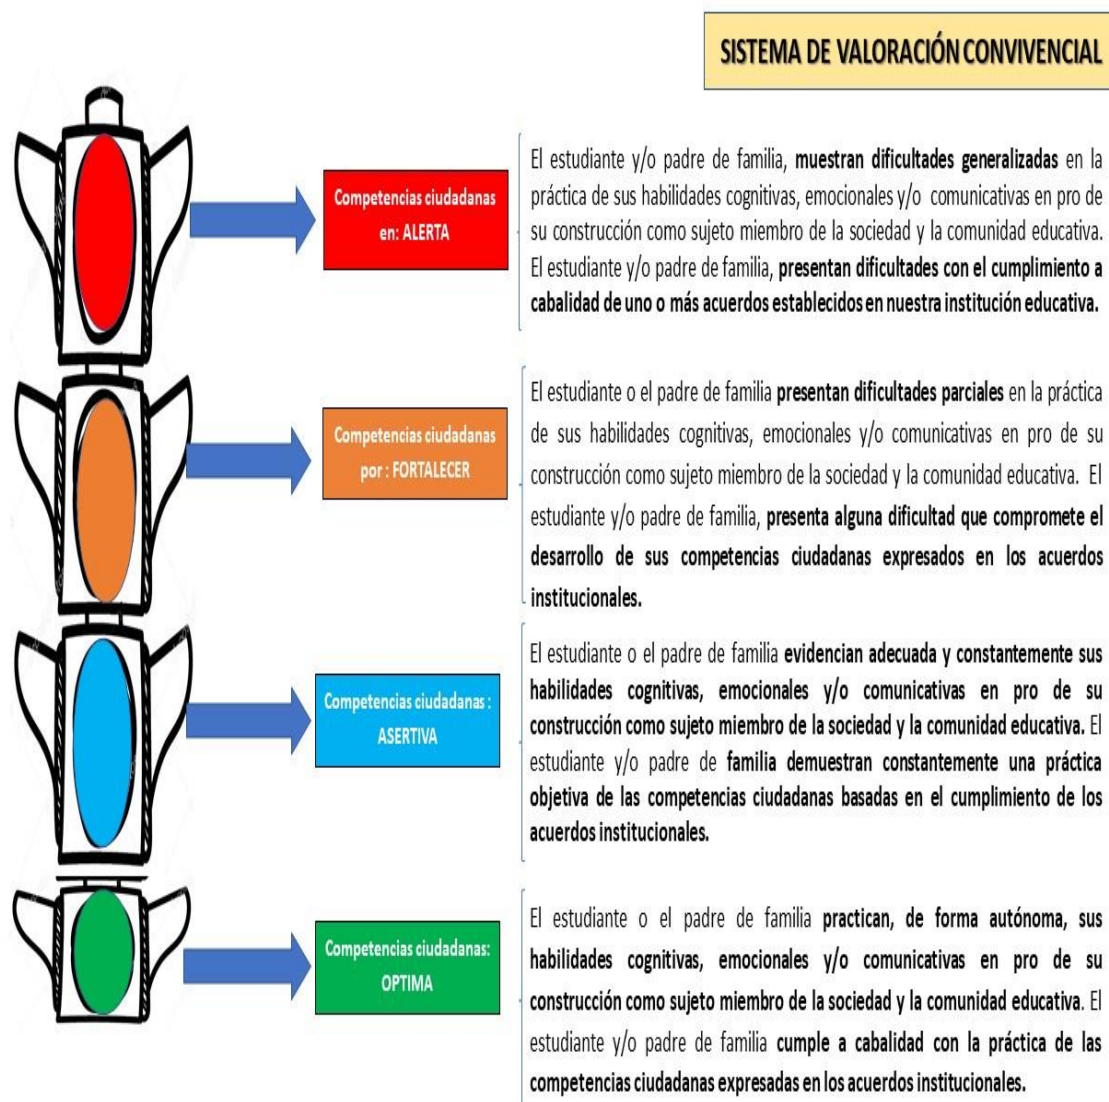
SISTEMA DE VALORACIÓN CONVIVENCIAL

Competencias ciudadanas en: ALERTA

El estudiante y/o padre de familia, muestran dificultades generalizadas en la práctica de sus habilidades cognitivas, emocionales y/o comunicativas en pro de su construcción como sujeto miembro de la sociedad y la comunidad educativa. El estudiante y/o padre de familia, presentan dificultades con el cumplimiento a cabalidad de uno o más acuerdos establecidos en nuestra institución educativa.

Competencias ciudadanas por : FORTALECER

El estudiante o el padre de familia presentan dificultades parciales en la práctica de sus habilidades cognitivas, emocionales y/o comunicativas en pro de su construcción como sujeto miembro de la sociedad y la comunidad educativa. El estudiante y/o padre de familia, presenta alguna dificultad que compromete el desarrollo de sus competencias ciudadanas expresados en los acuerdos institucionales.

Competencias ciudadanas : ASERTIVA

El estudiante o el padre de familia evidencian adecuada y constantemente sus habilidades cognitivas, emocionales y/o comunicativas en pro de su construcción como sujeto miembro de la sociedad y la comunidad educativa. El estudiante y/o padre de familia demuestran constantemente una práctica objetiva de las competencias ciudadanas basadas en el cumplimiento de los acuerdos institucionales.

Competencias ciudadanas: OPTIMA

El estudiante o el padre de familia practican, de forma autónoma, sus habilidades cognitivas, emocionales y/o comunicativas en pro de su construcción como sujeto miembro de la sociedad y la comunidad educativa. El estudiante y/o padre de familia cumple a cabalidad con la práctica de las competencias ciudadanas expresadas en los acuerdos institucionales.